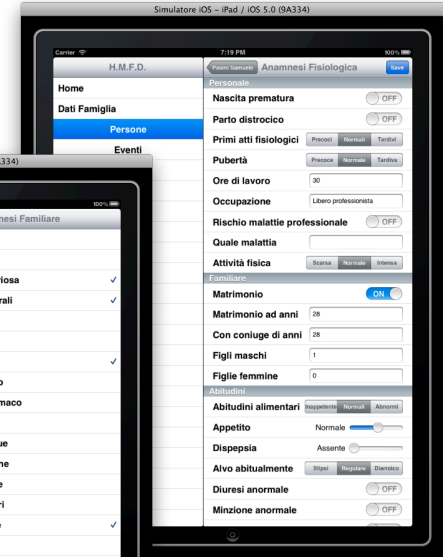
Simulatore iOS - iPad / iOS 5.0 (9A334)

Carrier
7:19 PM
100%

H.M.F.D.
Home
Dati Famiglia
Persone
Eventi

Pasini Samuele
Anamnesi Fisiologica
Save

Personale
Nascita prematura
OFF
Parto distrocico
OFF
Primi atti fisiologici
Precoci
Normali
Tardivi
Pubertà
Precoce
Normale
Tardiva
Ore di lavoro
30
Occupazione
Libero professionista
Rischio malattie professionale
OFF
Quale malattia
Attività fisica
Scarsa
Normale
Intensa
Familiare
Matrimonio
ON
Matrimonio ad anni
28
Con coniuge di anni
28
Figli maschi
1
Figlie femmine
0
Abitudini
Abitudini alimentari
Inappetente
Normali
Abnormi
Appetito
Normale
Dispepsia
Assente
Alvo abitualmente
Stipsi
Regolare
Diarroico
Diuresi anormale
OFF
Minzione anormale
OFF

334)
100%
nesi Familiare
iosa
rali
o
maco
ue
me
e
ri
e